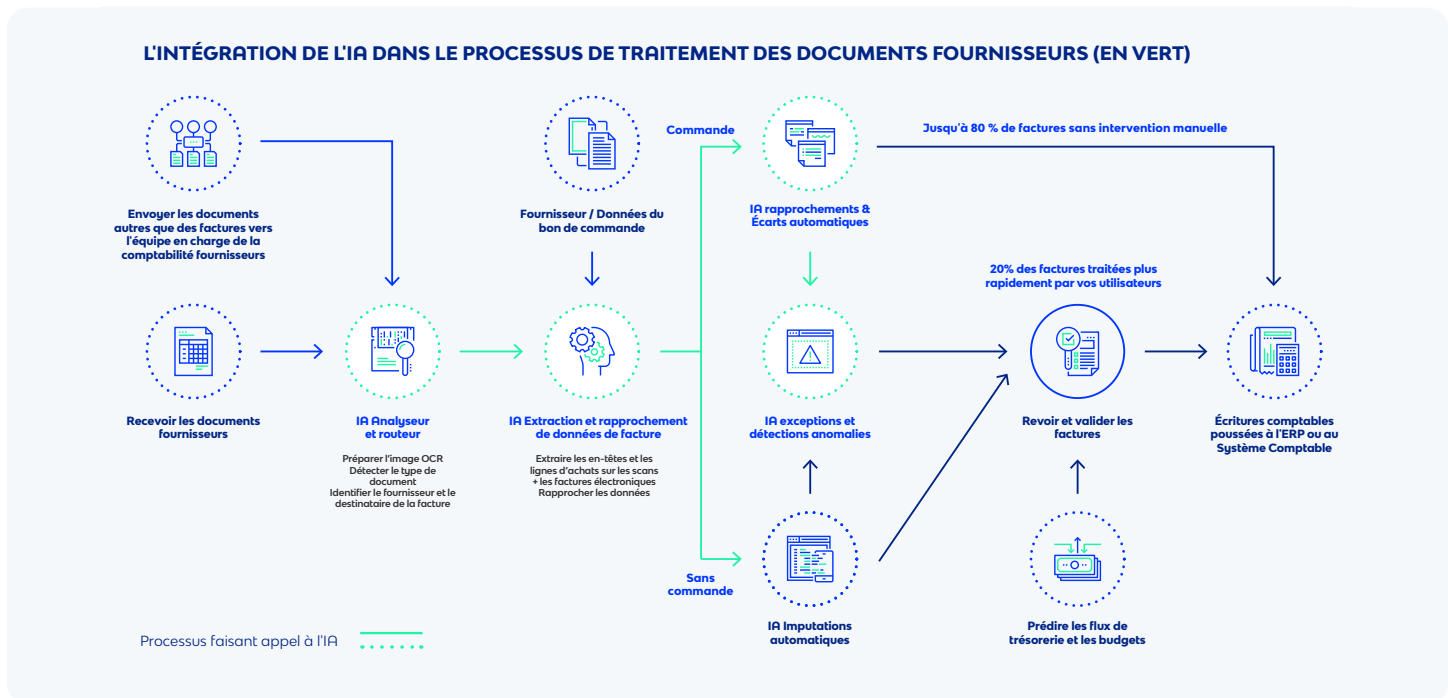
L'INTÉGRATION DE L'IA DANS LE PROCESSUS DE TRAITEMENT DES DOCUMENTS FOURNISSEURS (EN VERT)

Envoyer les documents autres que des factures vers l'équipe en charge de la comptabilité fournisseurs

Fournisseur / Données du bon de commande

Commande

IA rapprochements & Écarts automatiques

Jusqu'à 80 % de factures sans intervention manuelle

20% des factures traitées plus rapidement par vos utilisateurs

Recevoir les documents fournisseurs

IA Analyseur et routeur

Préparer l'image OCR
Détecter le type de document
Identifier le fournisseur et le destinataire de la facture

IA Extraction et rapprochement de données de facture

Extraire les en-têtes et les lignes d'achats sur les scans + les factures électroniques
Rapprocher les données

IA exceptions et détections anomalies

Revoir et valider les factures

Écritures comptables poussées à l'ERP ou au Système Comptable

Sans commande

IA Imputations automatiques

Prédire les flux de trésorerie et les budgets

Processus faisant appel à l'IA